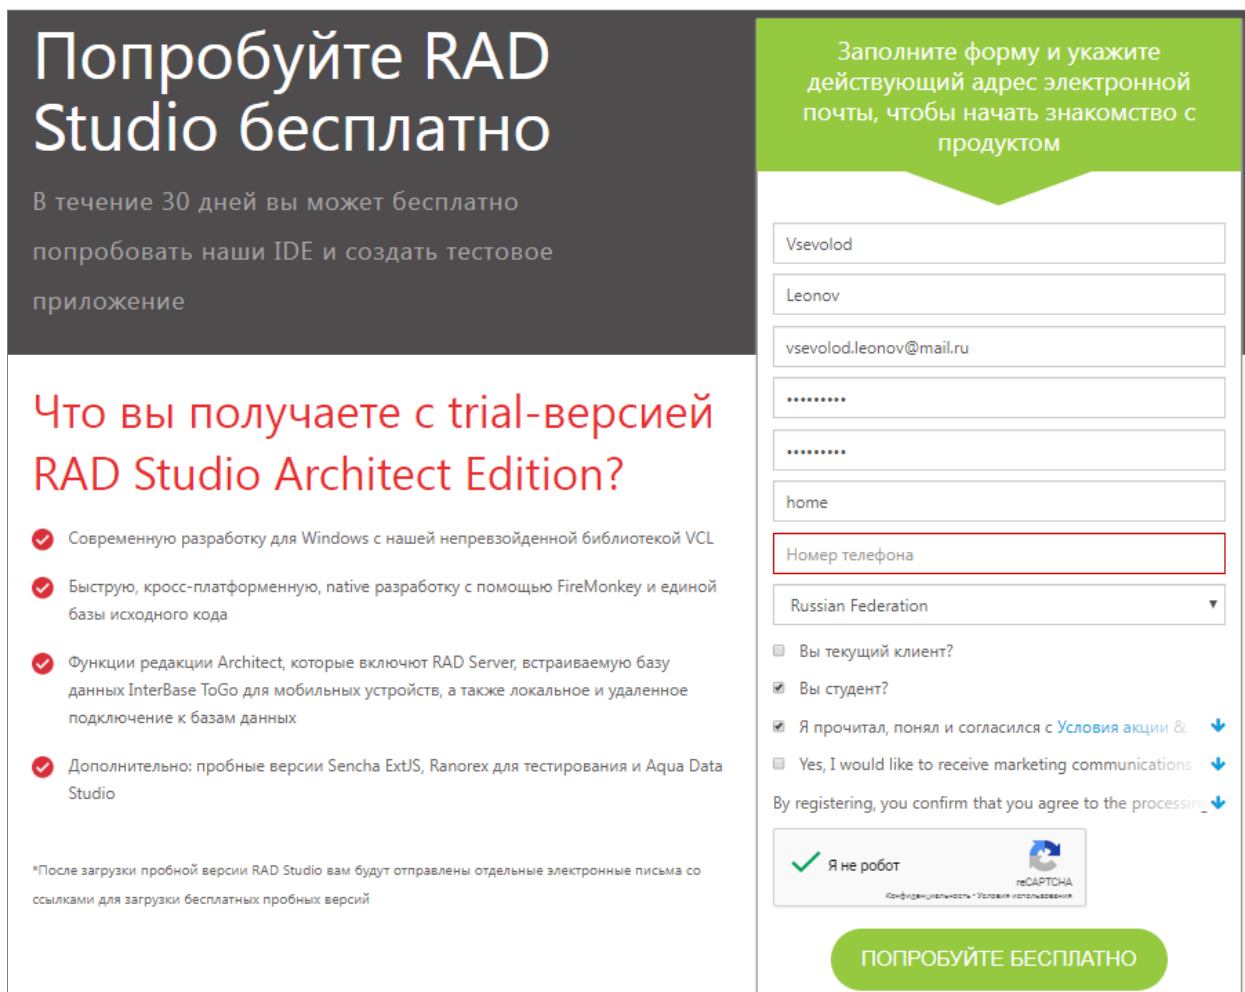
Попробуйте RAD Studio бесплатно

В течение 30 дней вы может бесплатно попробовать наши IDE и создать тестовое приложение

Что вы получаете с trial-версией RAD Studio Architect Edition?

Современную разработку для Windows с нашей непревзойденной библиотекой VCL

Быструю, кросс-платформенную, native разработку с помощью FireMonkey и единой базы исходного кода

Функции редакции Architect, которые включают RAD Server, встраиваемую базу данных InterBase ToGo для мобильных устройств, а также локальное и удаленное подключение к базам данных

Дополнительно: пробные версии Sencha ExtJS, Ranorex для тестирования и Aqua Data Studio

*После загрузки пробной версии RAD Studio вам будут отправлены отдельные электронные письма со ссылками для загрузки бесплатных пробных версий

Заполните форму и укажите действующий адрес электронной почты, чтобы начать знакомство с продуктом

Vsevolod

Leonov

vsevolod.leonov@mail.ru

•••••••••

•••••••••

home

Номер телефона

Russian Federation

Вы текущий клиент?

Вы студент?

Я прочитал, понял и согласился с Условия акции &

Yes, I would like to receive marketing communications

By registering, you confirm that you agree to the processing

Я не робот

reCAPTCHA
Конфиденциальность - Условия использования

ПОПРОБУЙТЕ БЕСПЛАТНО